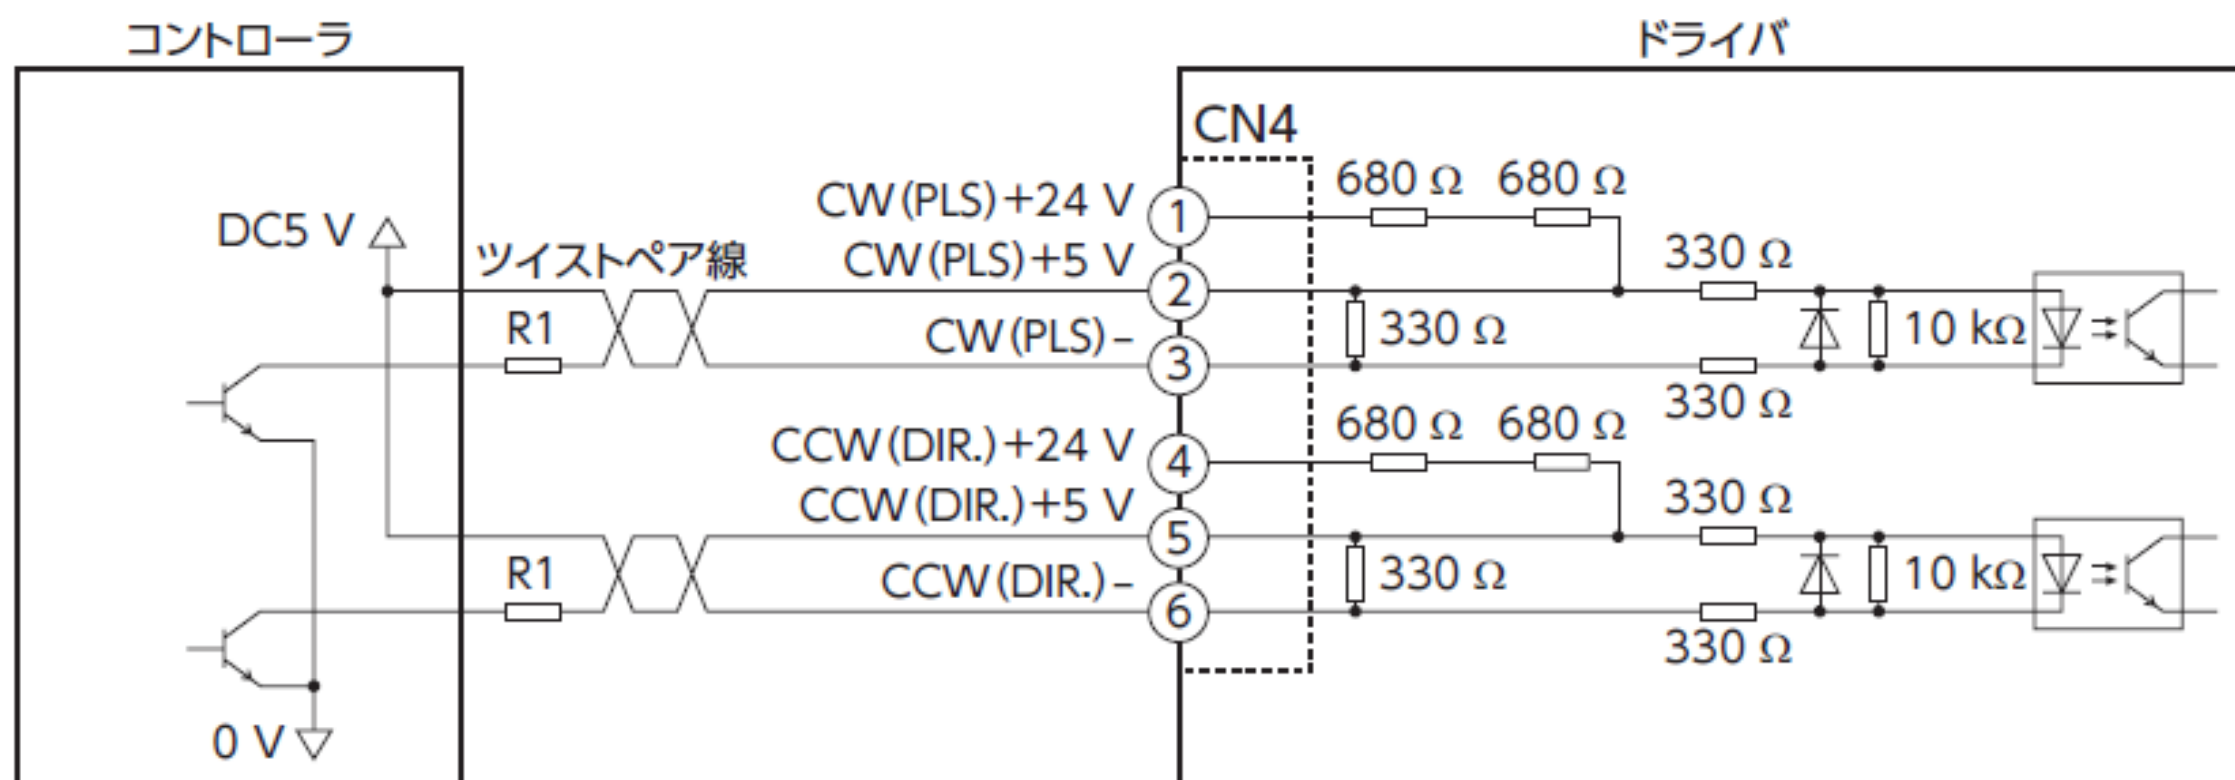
コントローラ

ドライバ

CN4

DC5 V

ツイストペア線

R1

R1

0 V

CW(PLS)+24 V
CW(PLS)+5 V
CW(PLS)−
CCW(DIR.)+24 V
CCW(DIR.)+5 V
CCW(DIR.)−

1
2
3
4
5
6

680 Ω 680 Ω
330 Ω
330 Ω
10 kΩ
330 Ω
680 Ω 680 Ω
330 Ω
330 Ω
10 kΩ
330 Ω